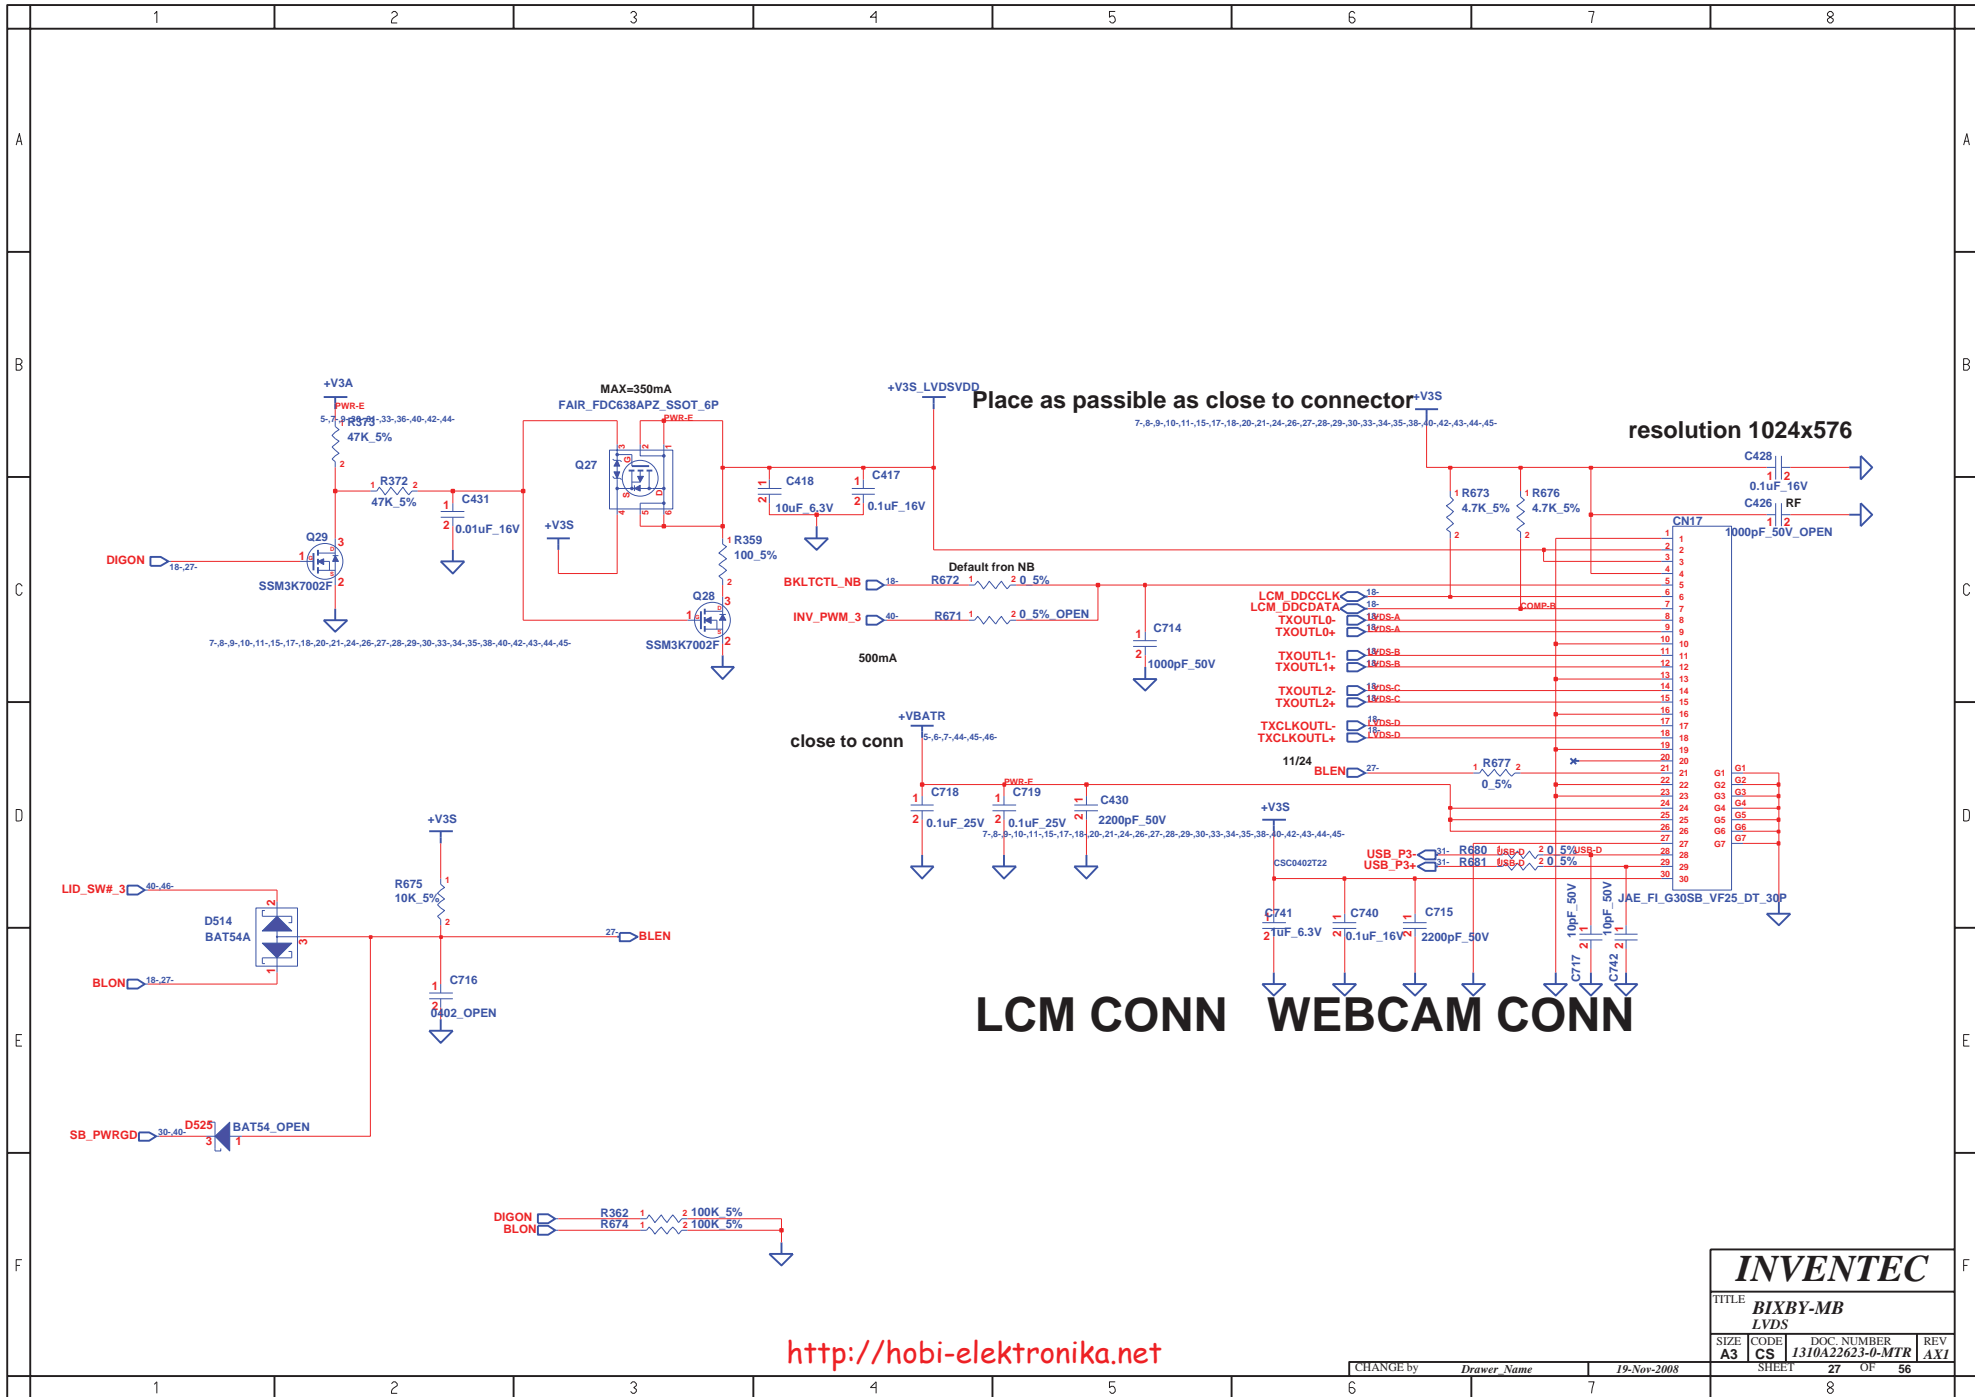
1 2 3 4 5 6 7 8

A B C D E F

+V3A
PWR-E
5-,7-,9-,28-,31-,33-,36-,40-,42-,44-
R373
47K_5%
R372
47K_5%
C431
0.01uF_16V
Q29
DIGON 18-,27-
SSM3K7002F
7-,8-,9-,10-,11-,15-,17-,18-,20-,21-,24-,26-,27-,28-,29-,30-,33-,34-,35-,38-,40-,42-,43-,44-,45-

MAX=350mA
FAIR_FDC638APZ_SSOT_6P
PWR-F
Q27
+V3S
R359
100_5%
Q28
SSM3K7002F
C418
10uF_6.3V
C417
0.1uF_16V

+V3S_LVDSVDD
Place as passible as close to connector
+V3S
7-,8-,9-,10-,11-,15-,17-,18-,20-,21-,24-,26-,27-,28-,29-,30-,33-,34-,35-,38-,40-,42-,43-,44-,45-
resolution 1024x576
C428
0.1uF_16V
C426
RF
1000pF_50V_OPEN
R673
4.7K_5%
R676
4.7K_5%
CN17

Default fron NB
BKLTCTL_NB 18-
R672
0_5%
INV_PWM_3 40-
R671
0_5%_OPEN
C714
1000pF_50V
500mA

LCM_DDCCLK 18-
LCM_DDCDATA 18-
COMP-B
TXOUTL0- 18 LVDS-A
TXOUTL0+ 18 LVDS-A
TXOUTL1- 18 LVDS-B
TXOUTL1+ 18 LVDS-B
TXOUTL2- 18 LVDS-C
TXOUTL2+ 18 LVDS-C
TXCLKOUTL- 18 LVDS-D
TXCLKOUTL+ 18 LVDS-D

+VBATR
5-,6-,7-,44-,45-,46-
close to conn
C718
0.1uF_25V
PWR-F
C719
0.1uF_25V
C430
2200pF_50V
7-,8-,9-,10-,11-,15-,17-,18-,20-,21-,24-,26-,27-,28-,29-,30-,33-,34-,35-,38-,40-,42-,43-,44-,45-
11/24
BLEN 27-
R677
0_5%
+V3S
CSC0402T22
USB_P3- 31-
USB_P3+ 31-
R680
R681
USB-D
0_5%
0_5%
G1 G2 G3 G4 G5 G6 G7
JAE_FI_G30SB_VF25_DT_30P
C741
1uF_6.3V
C740
0.1uF_16V
C715
2200pF_50V
10pF_50V
C717
10pF_50V
C742

+V3S
LID_SW#_3 40-,46-
R675
10K_5%
D514
BAT54A
27- BLEN
BLON 18-,27-
C716
0402_OPEN

LCM CONN WEBCAM CONN

SB_PWRGD 30-,40-
D525
BAT54_OPEN

DIGON
BLON
R362
R674
100K_5%
100K_5%

http://hobi-elektronika.net

INVENTEC
TITLE
BIXBY-MB
LVDS
SIZE A3
CODE CS
DOC. NUMBER 1310A22623-0-MTR
REV AX1
CHANGE by
Drawer_Name
19-Nov-2008
SHEET 27 OF 56